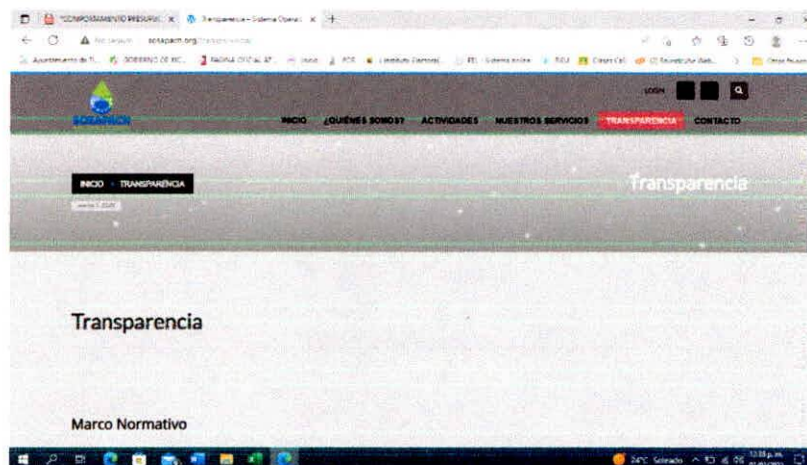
"COMPORTAMIENTO PRESUPU × Transparencia – Sistema Operad ×

No seguro soapam.org/transparencia/

Ayuntamiento de T... GOBIERNO DE MIC... PAGINA OFICIAL AP... PDF Instituto Electoral... Sistema en línea ... Otros favoritos

SOAPAM

LOGIN

INICIO ¿QUIÉNES SOMOS? ACTIVIDADES NUESTROS SERVICIOS TRANSPARENCIA CONTACTO

INICIO > TRANSPARENCIA

Transparencia

Transparencia

Marco Normativo

24°C Soleado 12:35 p.m.